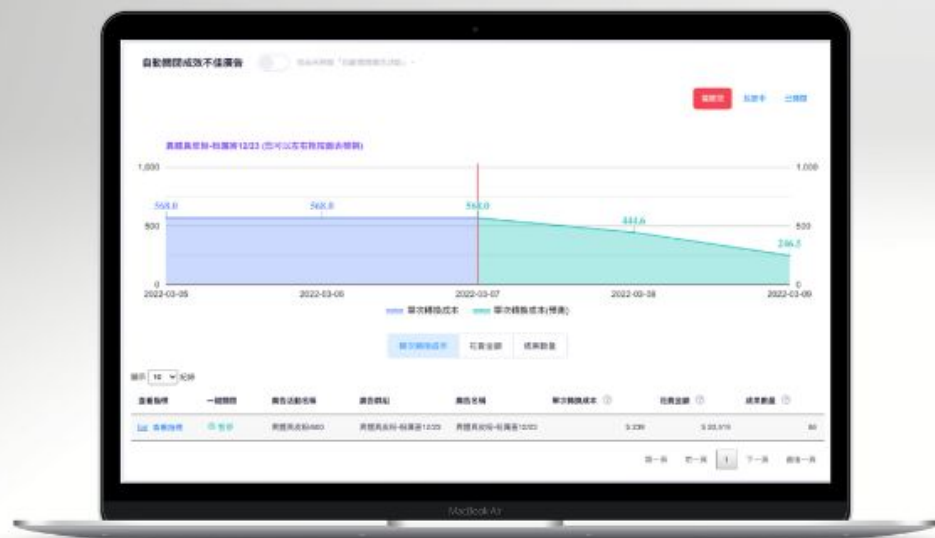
自動關閉成效不佳廣告 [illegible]

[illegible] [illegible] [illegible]

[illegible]

1,000 1,000

568.0 568.0 568.0 444.6 246.5

500 500

0 0

2022-03-05 2022-03-06 2022-03-07 2022-03-08 2022-03-09

單次轉換成本 單次轉換成本(預測)

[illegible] 花費金額 成果數量

顯示 10 記錄

| 查看推移 | 一鍵關閉 | 廣告活動名稱 | 廣告網站 | 廣告名稱 | 單次轉換成本 | 花費金額 | 成果數量 |
|---|---|---|---|---|---|---|---|
| 查看推移 | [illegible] | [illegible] | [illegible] | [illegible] | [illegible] | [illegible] | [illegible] |

第一頁 前一頁 1 下一頁 最後一頁

MacBook Air